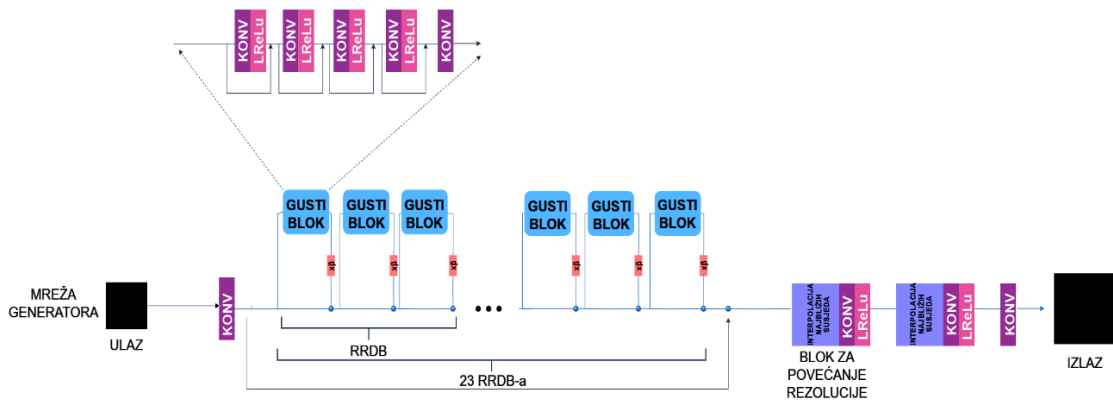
KONV
LReLu
KONV
LReLu
KONV
LReLu
KONV
LReLu
KONV

GUSTI BLOK
GUSTI BLOK
GUSTI BLOK
GUSTI BLOK
GUSTI BLOK
GUSTI BLOK

×β
×β
×β
×β
×β
×β

MREŽA GENERATORA

ULAZ

KONV

•••

RRDB

23 RRDB-a

INTERPOLACIJA NAJBLIŽIH SUSJEDA
KONV
LReLu

BLOK ZA POVEĆANJE REZOLUCIJE

INTERPOLACIJA NAJBLIŽIH SUSJEDA
KONV
LReLu

KONV

IZLAZ